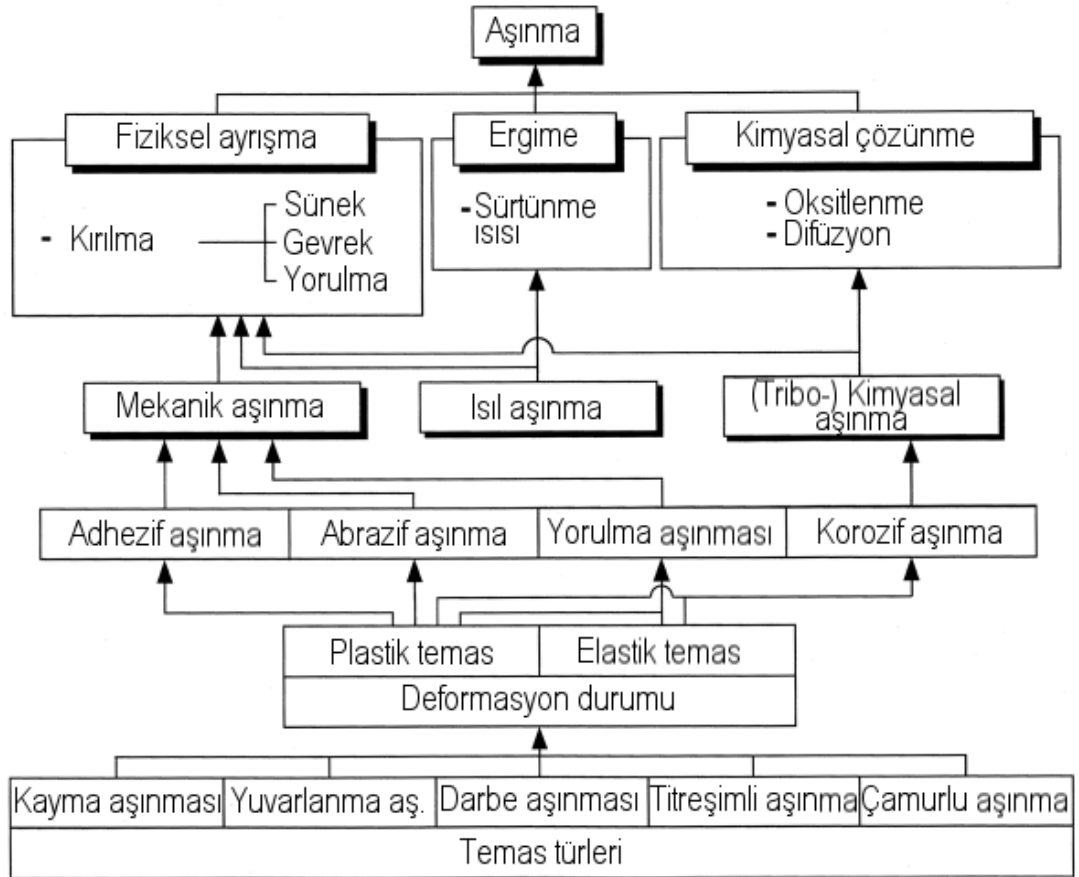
Aşınma

Fiziksel ayrışma

- Kırılma — Sünek, Gevrek, Yorulma

Ergime

- Sürtünme ısısı

Kimyasal çözünme

- Oksitlenme
- Difüzyon

Mekanik aşınma

Isıl aşınma

(Tribo-) Kimyasal aşınma

| Adhezif aşınma | Abrazif aşınma | Yorulma aşınması | Korozif aşınma |
|---|---|---|---|

| Plastik temas | Elastik temas |
|---|---|
| Deformasyon durumu | |

| Kayma aşınması | Yuvarlanma aş. | Darbe aşınması | Titreşimli aşınma | Çamurlu aşınma |
|---|---|---|---|---|
| Temas türleri | | | | |